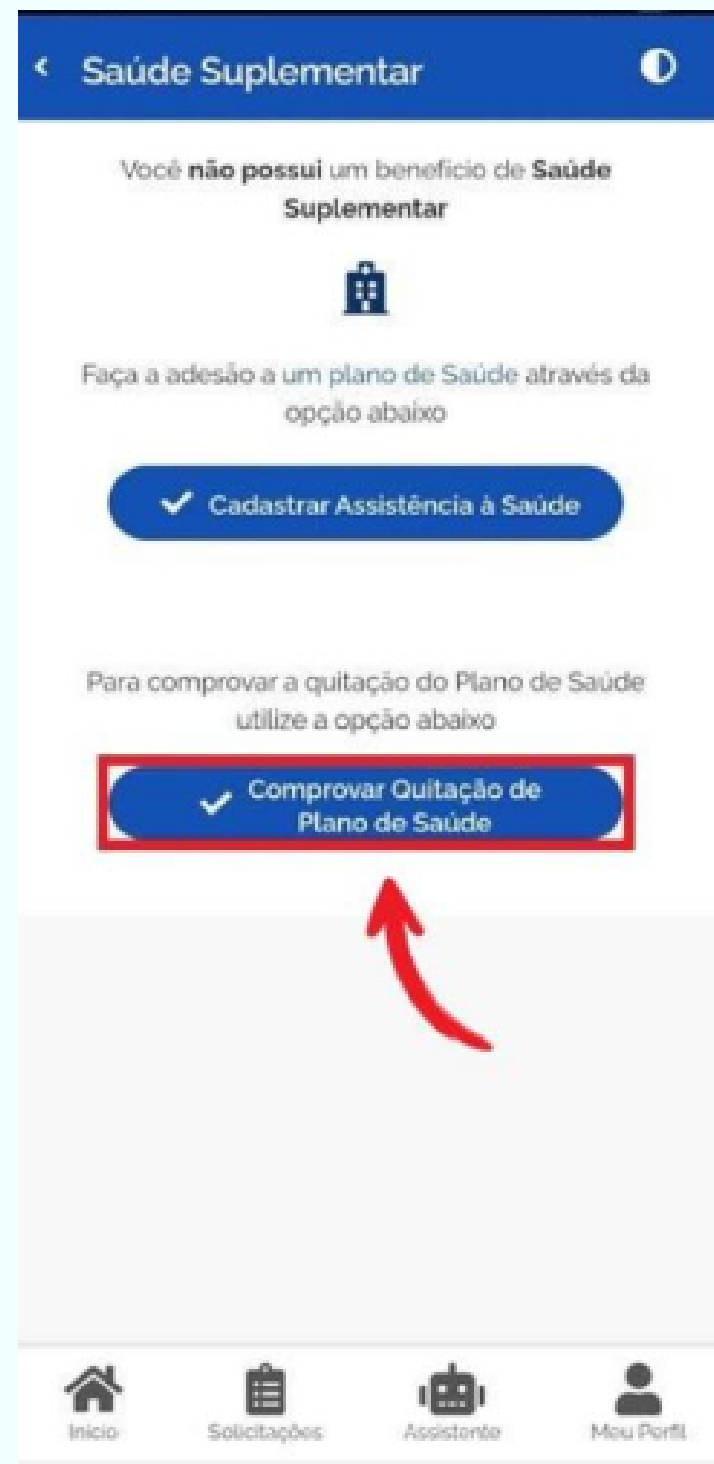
Saúde Suplementar

Você **não possui** um benefício de **Saúde Suplementar**

Faça a adesão a um plano de Saúde através da opção abaixo

Cadastrar Assistência à Saúde

Para comprovar a quitação do Plano de Saúde utilize a opção abaixo

Comprovar Quitação de Plano de Saúde

Início
Solicitações
Assistente
Meu Perfil